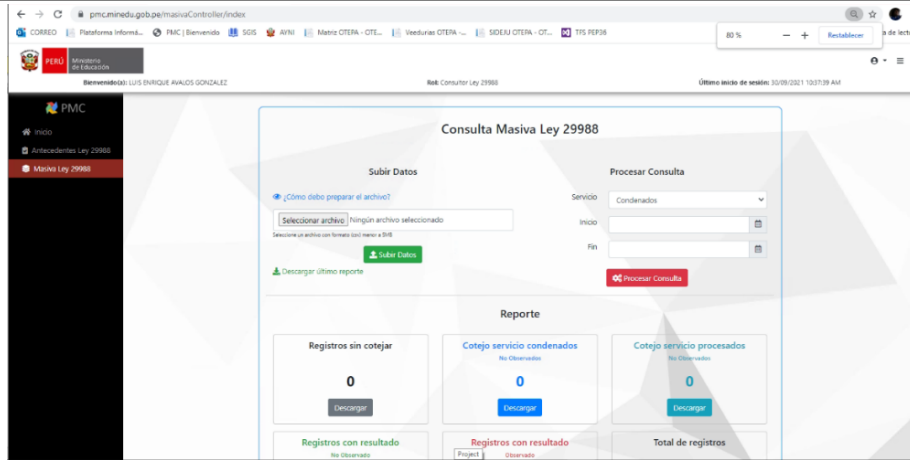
pmc.minedu.gob.pe/masivaController/index

CORREO | Plataforma Informá... | PMC | Bienvenido | SGIS | AYNI | Matriz OTEPA - OTE... | Veedurias OTEPA -... | SIDEJU OTEPA - OT... | TFS PEP38

80 % — + Restablecer

a de lect

PERÚ Ministerio de Educación

Bienvenido(a): LUIS ENRIQUE AVALOS GONZALEZ

Rol: Consultor Ley 29988

Último inicio de sesión: 30/09/2021 10:37:39 AM

PMC

Inicio

Antecedentes Ley 29988

Masiva Ley 29988

Consulta Masiva Ley 29988

Subir Datos

¿Cómo debo preparar el archivo?

Seleccionar archivo Ningún archivo seleccionado

Seleccione un archivo con formato (csv) menor a 5MB

Subir Datos

Descargar último reporte

Procesar Consulta

Servicio Condenados

Inicio

Fin

Procesar Consulta

Reporte

Registros sin cotejar

0

Descargar

Cotejo servicio condenados

No Observados

0

Descargar

Cotejo servicio procesados

No Observados

0

Descargar

Registros con resultado

No Observado

Registros con resultado

Observado

Project

Total de registros